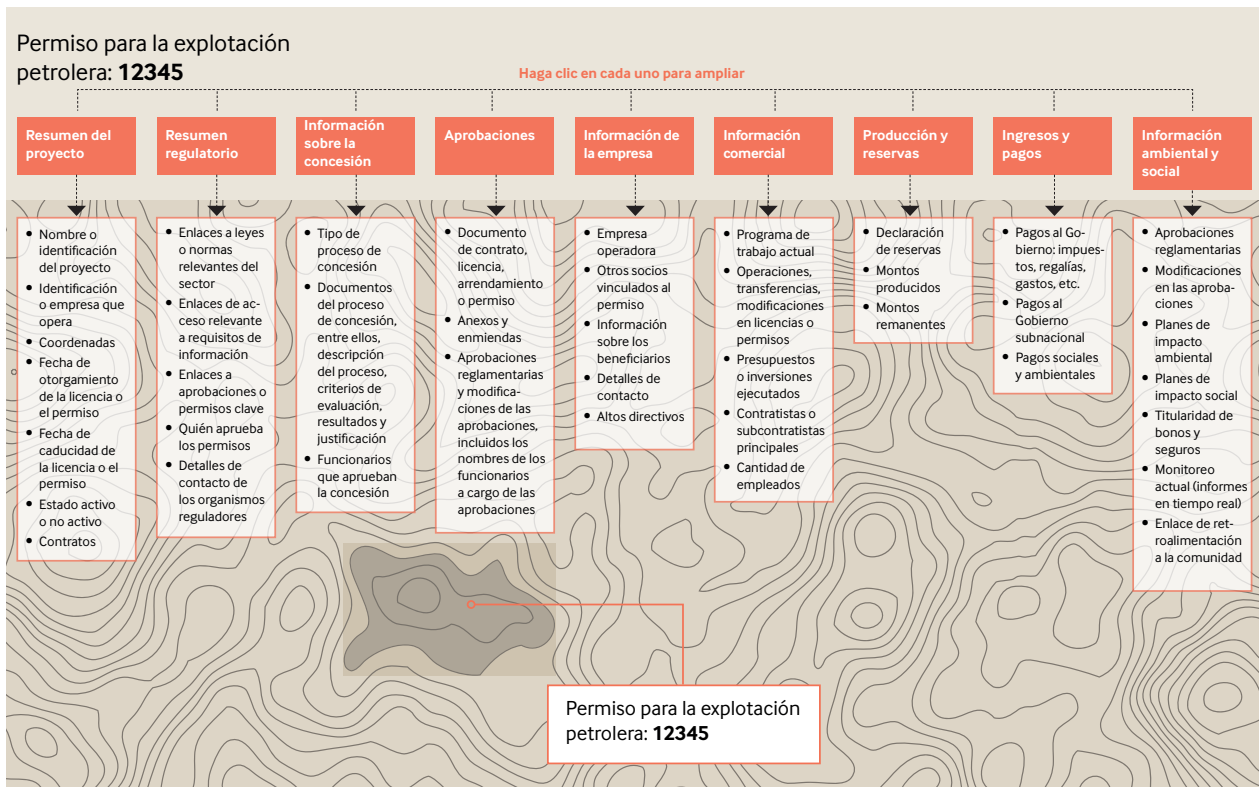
Permiso para la explotación petrolera: **12345**

Haga clic en cada uno para ampliar

Resumen del proyecto

- Nombre o identificación del proyecto
- Identificación o empresa que opera
- Coordenadas
- Fecha de otorgamiento de la licencia o el permiso
- Fecha de caducidad de la licencia o el permiso
- Estado activo o no activo
- Contratos

Resumen regulatorio

- Enlaces a leyes o normas relevantes del sector
- Enlaces de acceso relevante a requisitos de información
- Enlaces a aprobaciones o permisos clave
- Quién aprueba los permisos
- Detalles de contacto de los organismos reguladores

Información sobre la concesión

- Tipo de proceso de concesión
- Documentos del proceso de concesión, entre ellos, descripción del proceso, criterios de evaluación, resultados y justificación
- Funcionarios que aprueban la concesión

Aprobaciones

- Documento de contrato, licencia, arrendamiento o permiso
- Anexos y enmiendas
- Aprobaciones reglamentarias y modificaciones de las aprobaciones, incluidos los nombres de los funcionarios a cargo de las aprobaciones

Información de la empresa

- Empresa operadora
- Otros socios vinculados al permiso
- Información sobre los beneficiarios
- Detalles de contacto
- Altos directivos

Información comercial

- Programa de trabajo actual
- Operaciones, transferencias, modificaciones en licencias o permisos
- Presupuestos o inversiones ejecutados
- Contratistas o subcontratistas principales
- Cantidad de empleados

Producción y reservas

- Declaración de reservas
- Montos producidos
- Montos remanentes

Ingresos y pagos

- Pagos al Gobierno: impuestos, regalías, gastos, etc.
- Pagos al Gobierno subnacional
- Pagos sociales y ambientales

Información ambiental y social

- Aprobaciones reglamentarias
- Modificaciones en las aprobaciones
- Planes de impacto ambiental
- Planes de impacto social
- Titularidad de bonos y seguros
- Monitoreo actual (informes en tiempo real)
- Enlace de retroalimentación a la comunidad

Permiso para la explotación petrolera: **12345**